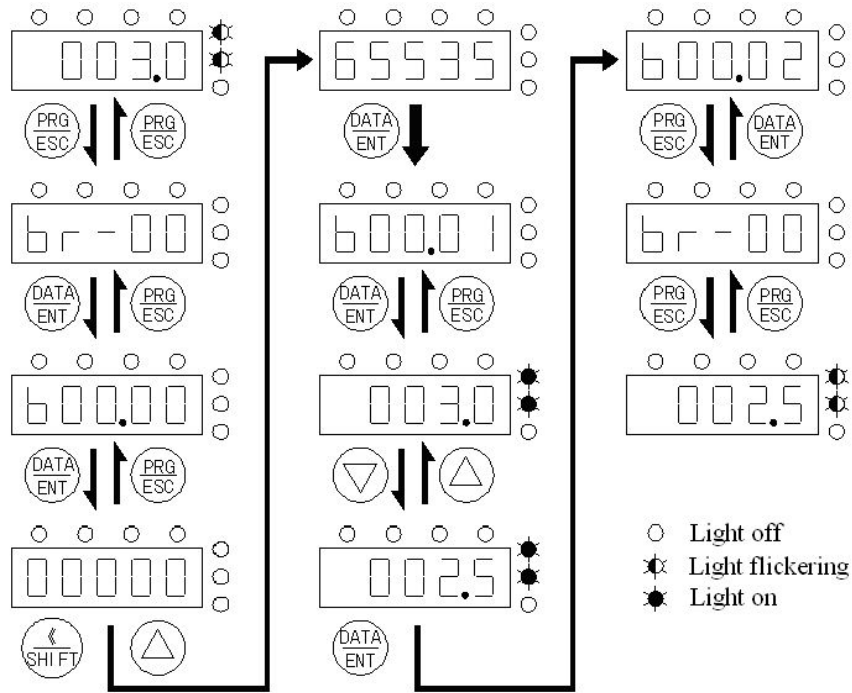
003.0
PRG/ESC
PRG/ESC
br-00
DATA/ENT
PRG/ESC
b00.00
DATA/ENT
PRG/ESC
00000
《 SHIFT
65535
DATA/ENT
b00.01
DATA/ENT
PRG/ESC
003.0
002.5
DATA/ENT
b00.02
PRG/ESC
DATA/ENT
br-00
PRG/ESC
PRG/ESC
002.5
Light off
Light flickering
Light on